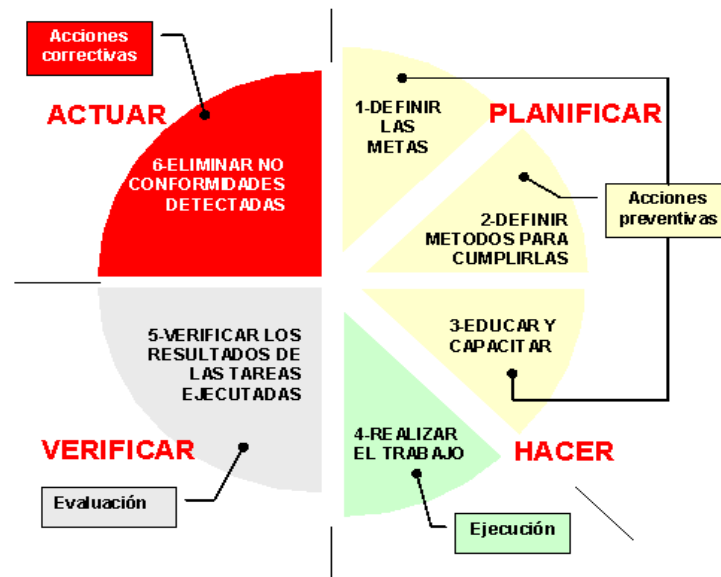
Acciones correctivas

ACTUAR

6-ELIMINAR NO CONFORMIDADES DETECTADAS

1-DEFINIR LAS METAS

PLANIFICAR

2-DEFINIR METODOS PARA CUMPLIRLAS

Acciones preventivas

3-EDUCAR Y CAPACITAR

5-VERIFICAR LOS RESULTADOS DE LAS TAREAS EJECUTADAS

VERIFICAR

4-REALIZAR EL TRABAJO

HACER

Evaluación

Ejecución